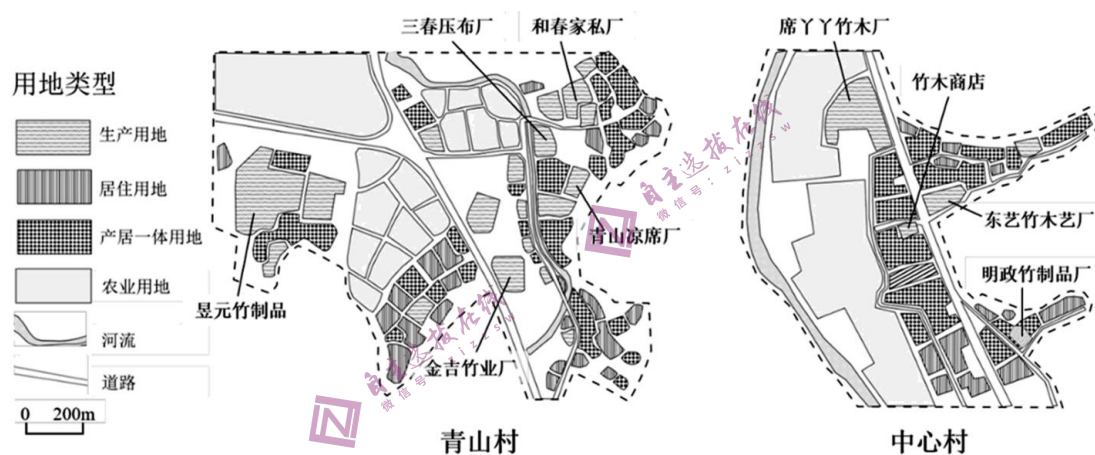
用地类型

生产用地

居住用地

产居一体用地

农业用地

河流

道路

0 200m

三春压布厂

和春家私厂

青山凉席厂

昱元竹制品

金吉竹业厂

青山村

席丫丫竹木厂

竹木商店

东艺竹木艺厂

明政竹制品厂

中心村